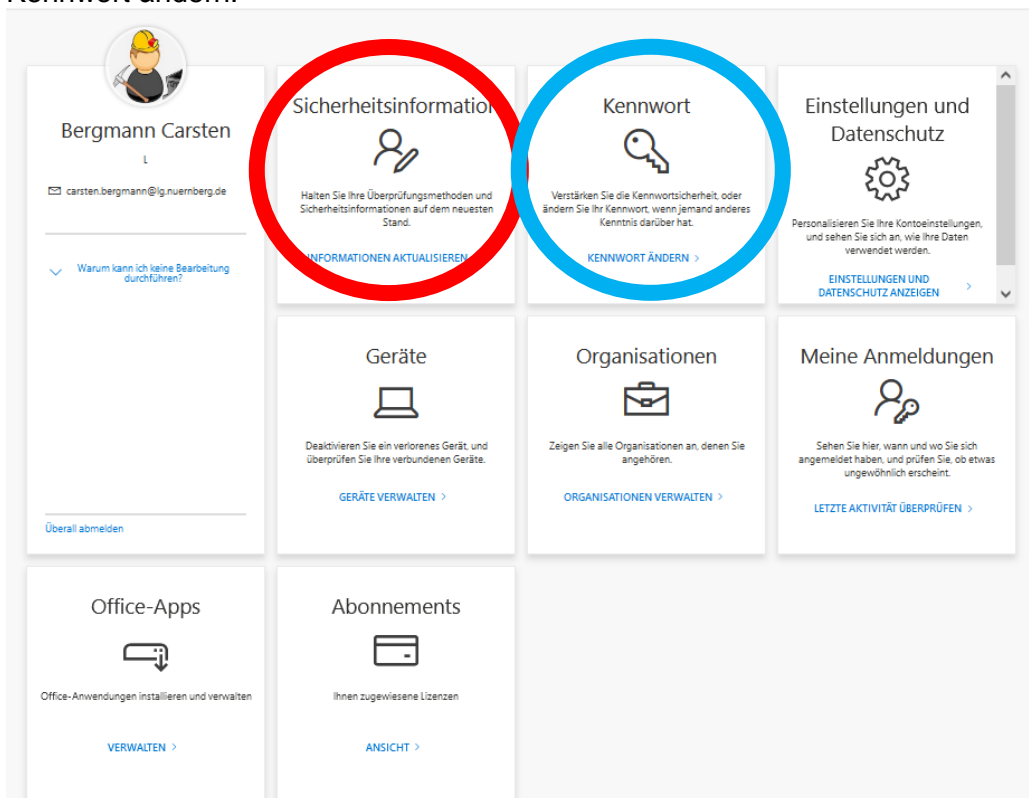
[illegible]

Bergmann Carsten

L

carsten.bergmann@lg.nuernberg.de

Warum kann ich keine Bearbeitung durchführen?

Überall abmelden

Sicherheitsinformatio

Halten Sie Ihre Überprüfungsmethoden und Sicherheitsinformationen auf dem neuesten Stand.

NFORMATIONEN AKTUALISIEREN

Kennwort

Verstärken Sie die Kennwortsicherheit, oder ändern Sie Ihr Kennwort, wenn jemand anderes Kenntnis darüber hat.

KENNWORT ÄNDERN >

Einstellungen und Datenschutz

Personalisieren Sie Ihre Kontoeinstellungen, und sehen Sie sich an, wie Ihre Daten verwendet werden.

EINSTELLUNGEN UND DATENSCHUTZ ANZEIGEN >

Geräte

Deaktivieren Sie ein verlorenes Gerät, und überprüfen Sie Ihre verbundenen Geräte.

GERÄTE VERWALTEN >

Organisationen

Zeigen Sie alle Organisationen an, denen Sie angehören.

ORGANISATIONEN VERWALTEN >

Meine Anmeldungen

Sehen Sie hier, wann und wo Sie sich angemeldet haben, und prüfen Sie, ob etwas ungewöhnlich erscheint.

LETZTE AKTIVITÄT ÜBERPRÜFEN >

Office-Apps

Office-Anwendungen installieren und verwalten

VERWALTEN >

Abonnements

Ihnen zugewiesene Lizenzen

ANSICHT >